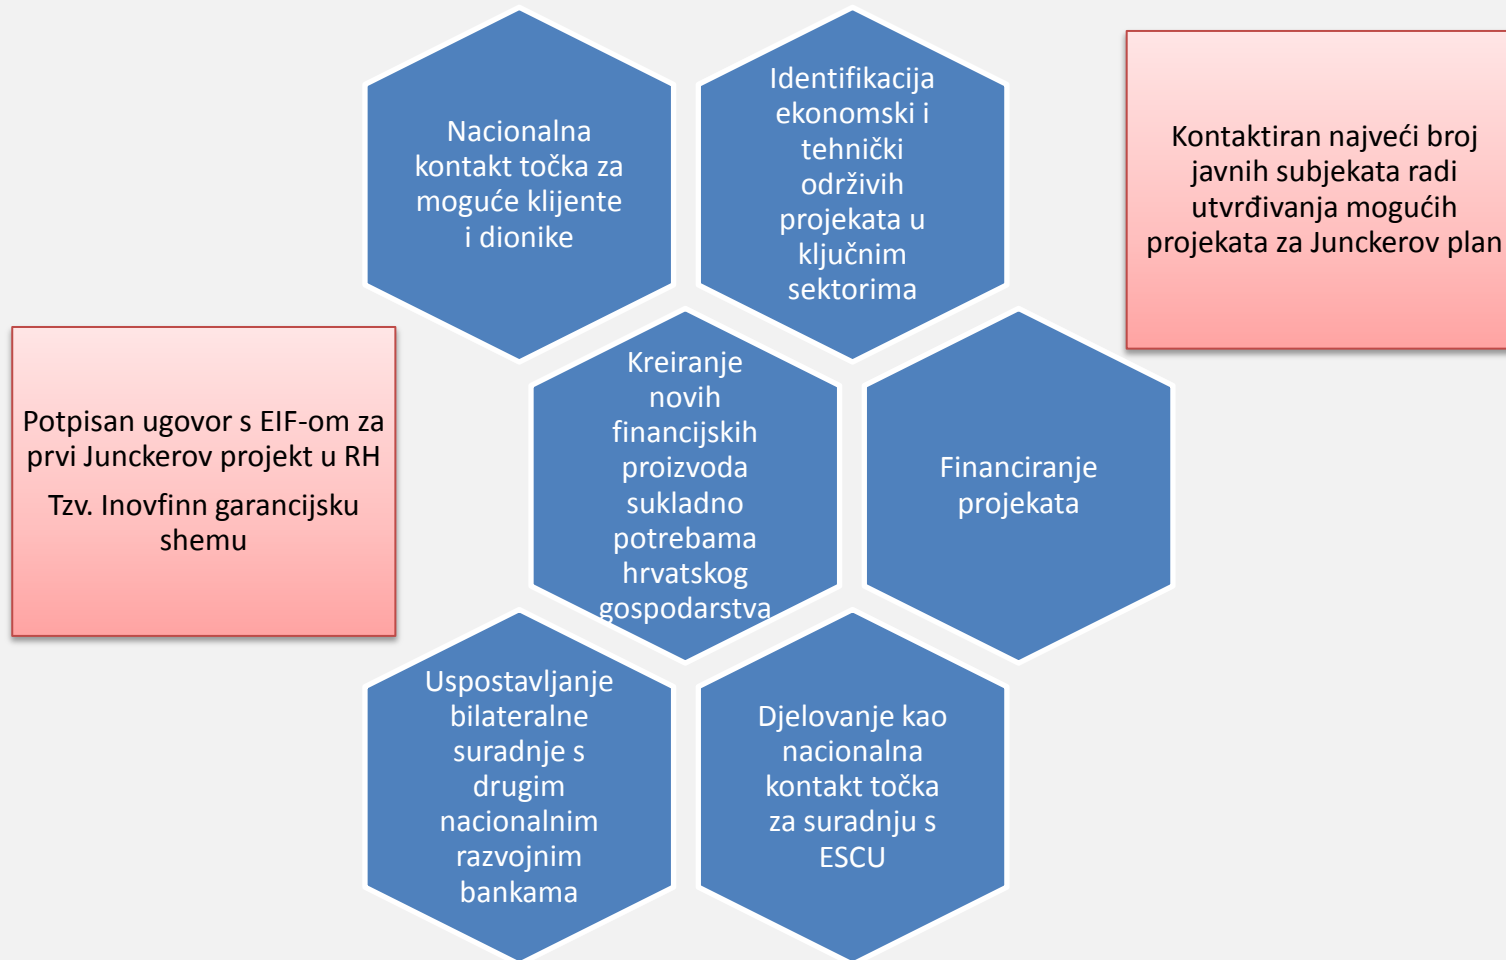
Nacionalna kontakt točka za moguće klijente i dionike

Identifikacija ekonomski i tehnički održivih projekata u ključnim sektorima

Kontaktiran najveći broj javnih subjekata radi utvrđivanja mogućih projekata za Junckerov plan

Potpisan ugovor s EIF-om za prvi Junckerov projekt u RH

Tzv. Inovfinn garancijsku shemu

Kreiranje novih financijskih proizvoda sukladno potrebama hrvatskog gospodarstva

Financiranje projekata

Uspostavljanje bilateralne suradnje s drugim nacionalnim razvojnim bankama

Djelovanje kao nacionalna kontakt točka za suradnju s ESCU